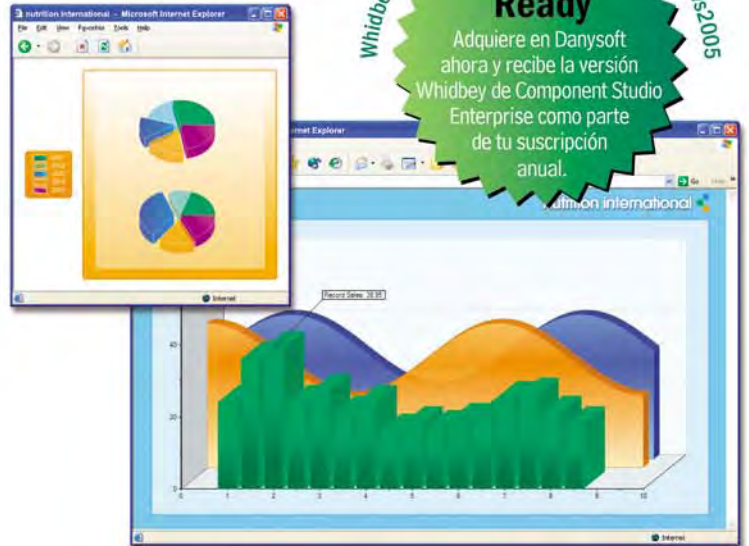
nutrition international - Microsoft Internet Explorer

File Edit View Favorites Tools Help

Internet

Whidbe

Ready

Adquiere en Danysoft ahora y recibe la versión Whidbey de Component Studio Enterprise como parte de tu suscripción anual.

s2005

rnet Explorer

Go

nutrition international

Record Sales: 28.95

40

20

0

0 1 2 3 4 5 6 7 8 9 10

Internet